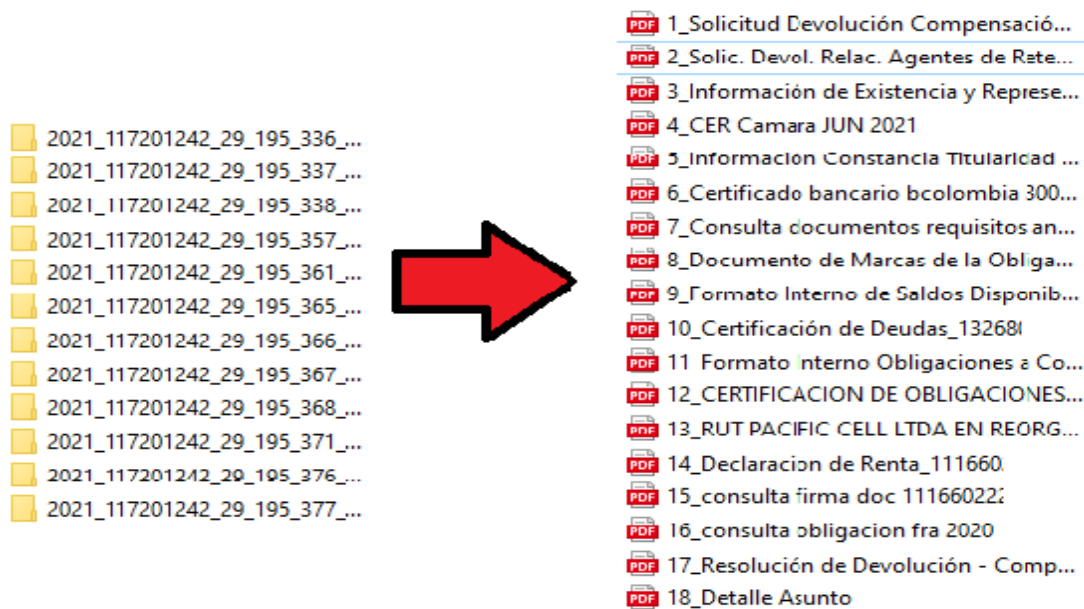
2021_117201242_29_195_336_...
2021_117201242_29_195_337_...
2021_117201242_29_195_338_...
2021_117201242_29_195_357_...
2021_117201242_29_195_361_...
2021_117201242_29_195_365_...
2021_117201242_29_195_366_...
2021_117201242_29_195_367_...
2021_117201242_29_195_368_...
2021_117201242_29_195_371_...
2021_117201242_29_195_376_...
2021_117201242_29_195_377_...

PDF 1_Solicitud Devolución Compensació...
PDF 2_Solic. Devol. Relac. Agentes de Rete...
PDF 3_Información de Existencia y Represe...
PDF 4_CER Camara JUN 2021
PDF 5_Informacion Constancia Titularidad ...
PDF 6_Certificado bancario bcolombia 300...
PDF 7_Consulta documentos requisitos an...
PDF 8_Documento de Marcas de la Obliga...
PDF 9_Formato Interno de Saldos Disponib...
PDF 10_Certificación de Deudas_13268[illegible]
PDF 11 Formato Interno Obligaciones a Co...
PDF 12_CERTIFICACION DE OBLIGACIONES...
PDF 13_RUT PACIFIC CELL LTDA EN REORG...
PDF 14_Declaracion de Renta_111660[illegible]
PDF 15_consulta firma doc 11166022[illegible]
PDF 16_consulta obligacion fra 2020
PDF 17_Resolución de Devolución - Comp...
PDF 18_Detalle Asunto